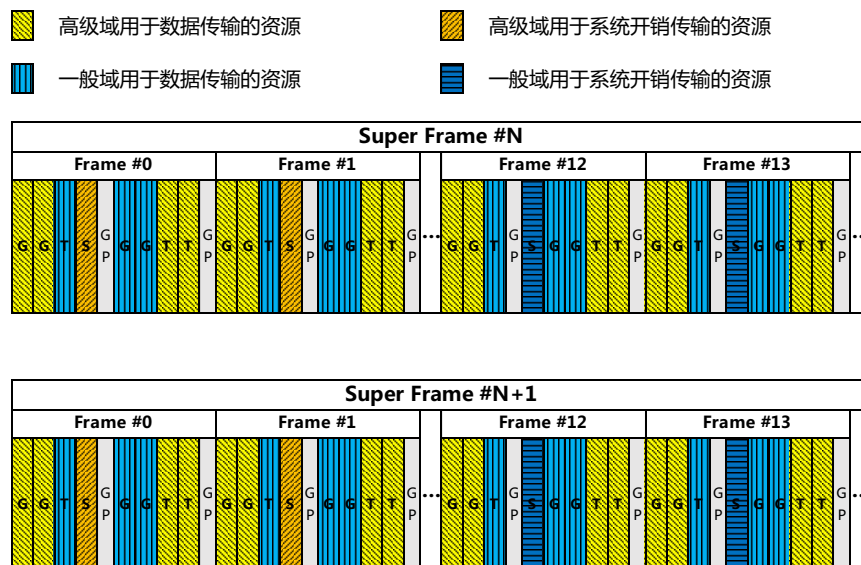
高级域用于数据传输的资源　高级域用于系统开销传输的资源

一般域用于数据传输的资源　一般域用于系统开销传输的资源

Super Frame #N

Frame #0 | Frame #1 | Frame #12 | Frame #13

G G T S GP G G T T GP G G T S GP G G T T GP … G G T GP S G G T T GP G G T GP S G G T T GP …

Super Frame #N+1

Frame #0 | Frame #1 | Frame #12 | Frame #13

G G T S GP G G T T GP G G T S GP G G T T GP … G G T GP S G G T T GP G G T GP S G G T T GP …